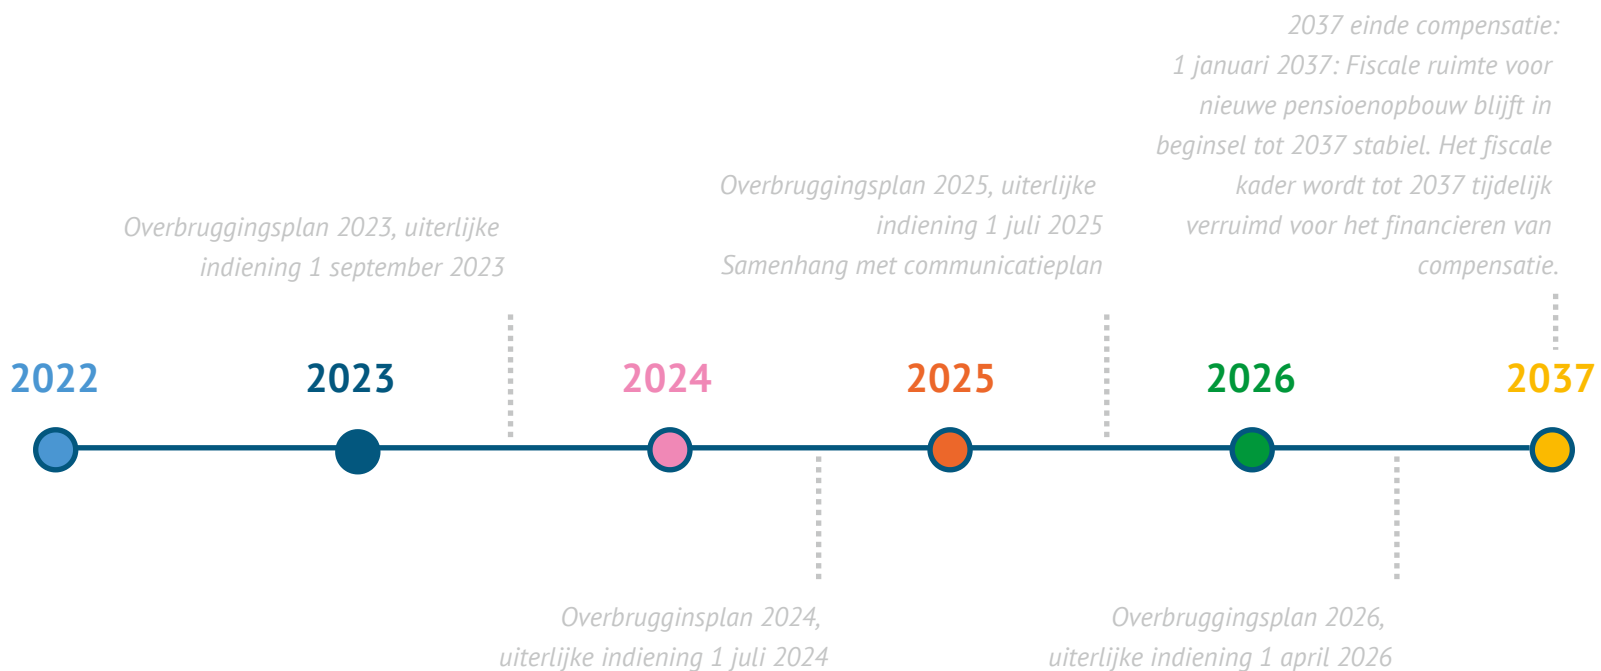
2037 einde compensatie:
1 januari 2037: Fiscale ruimte voor nieuwe pensioenopbouw blijft in beginsel tot 2037 stabiel. Het fiscale kader wordt tot 2037 tijdelijk verruimd voor het financieren van compensatie.

Overbruggingsplan 2023, uiterlijke indiening 1 september 2023

Overbruggingsplan 2025, uiterlijke indiening 1 juli 2025
Samenhang met communicatieplan

2022

2023

2024

2025

2026

2037

Overbrugginsplan 2024, uiterlijke indiening 1 juli 2024

Overbruggingsplan 2026, uiterlijke indiening 1 april 2026